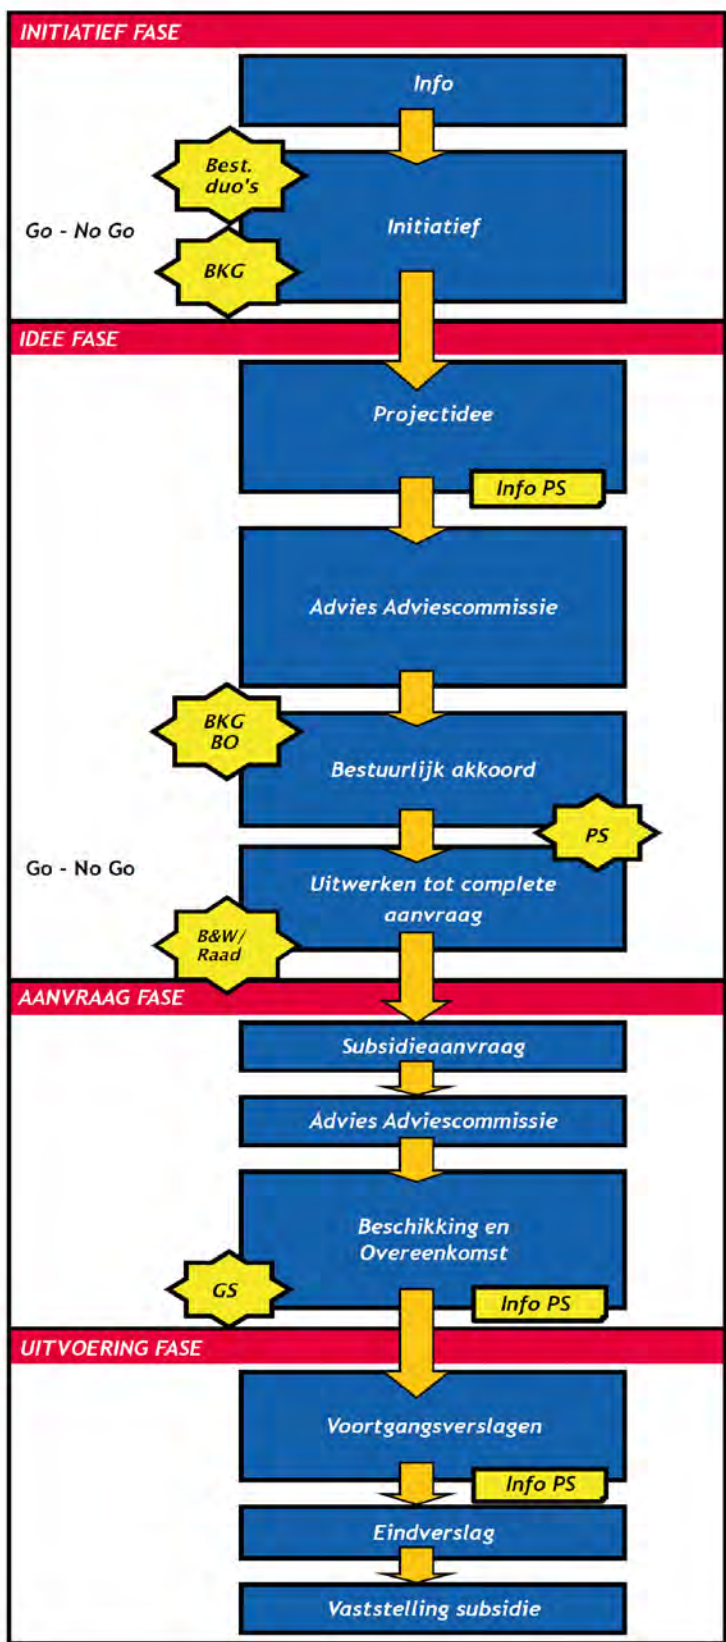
INITIATIEF FASE

Info

Best. duo's

Go - No Go

Initiatief

BKG

IDEE FASE

Projectidee

Info PS

Advies Adviescommissie

BKG BO

Bestuurlijk akkoord

PS

Go - No Go

Uitwerken tot complete aanvraag

B&W/ Raad

AANVRAAG FASE

Subsidieaanvraag

Advies Adviescommissie

Beschikking en Overeenkomst

GS

Info PS

UITVOERING FASE

Voortgangsverslagen

Info PS

Eindverslag

Vaststelling subsidie